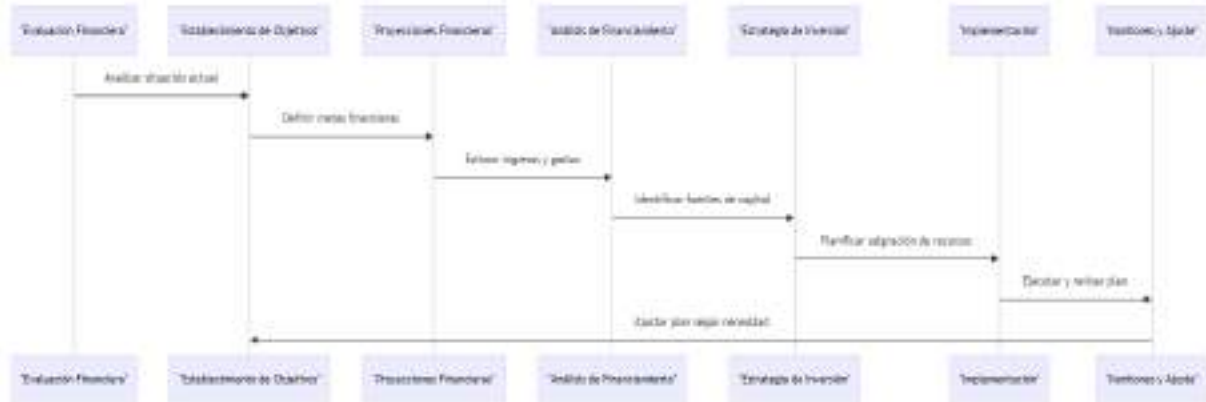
"Evaluación Financiera"

"Establecimiento de Objetivos"

"Proyecciones Financieras"

"Análisis de Financiamiento"

"Estrategia de Inversión"

"Implementación"

"Monitoreo y Ajuste"

Analizar situación actual

Definir metas financieras

Estimar ingresos y gastos

Identificar fuentes de capital

Planificar asignación de recursos

Ejecutar y revisar plan

Ajustar plan según necesidad

"Evaluación Financiera"

"Establecimiento de Objetivos"

"Proyecciones Financieras"

"Análisis de Financiamiento"

"Estrategia de Inversión"

"Implementación"

"Monitoreo y Ajuste"